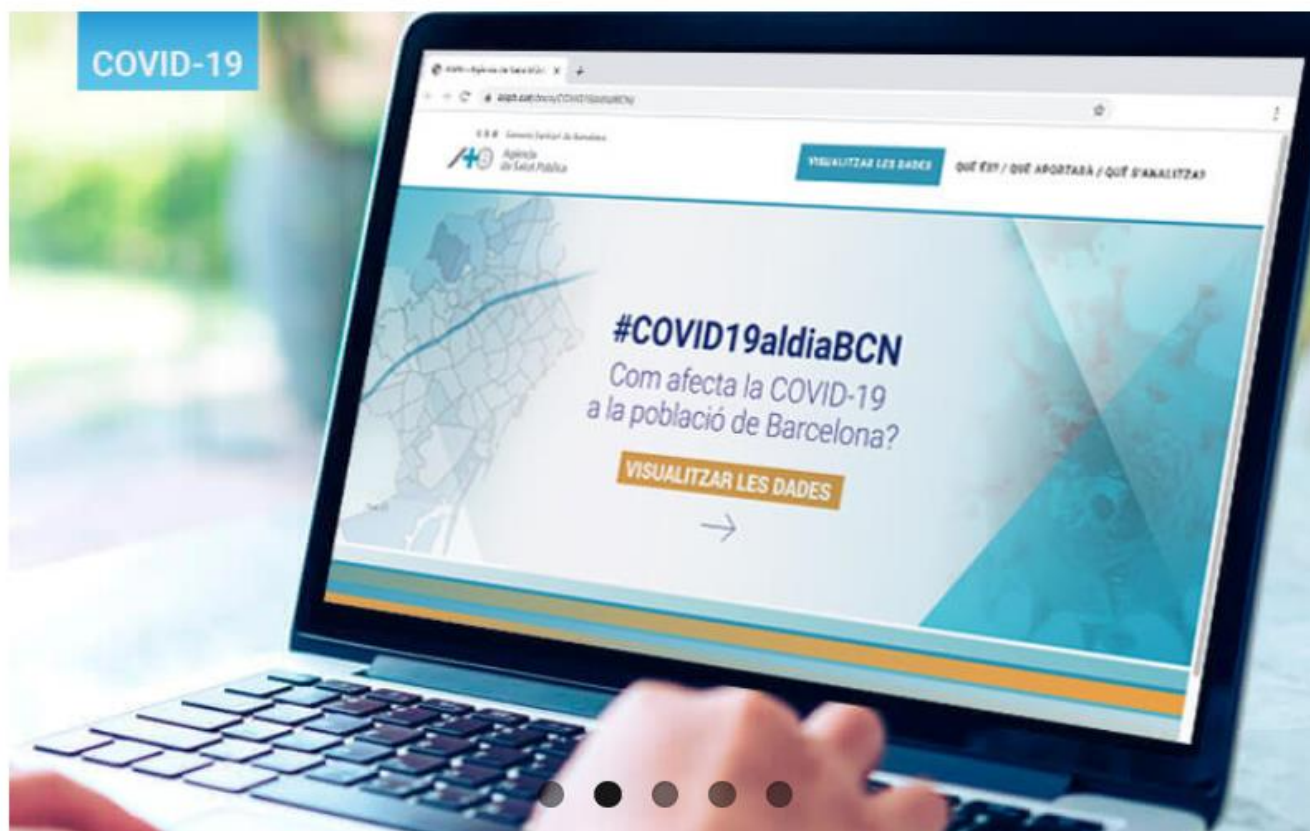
COVID-19

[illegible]

aspb.cat/docs/COVID19aldiaBCN/

Consorci Sanitari de Barcelona

Agència de Salut Pública

VISUALITZAR LES DADES

QUÈ ÉS? / QUÈ APORTARÀ / QUÈ S'ANALITZA?

#COVID19aldiaBCN

Com afecta la COVID-19 a la població de Barcelona?

VISUALITZAR LES DADES